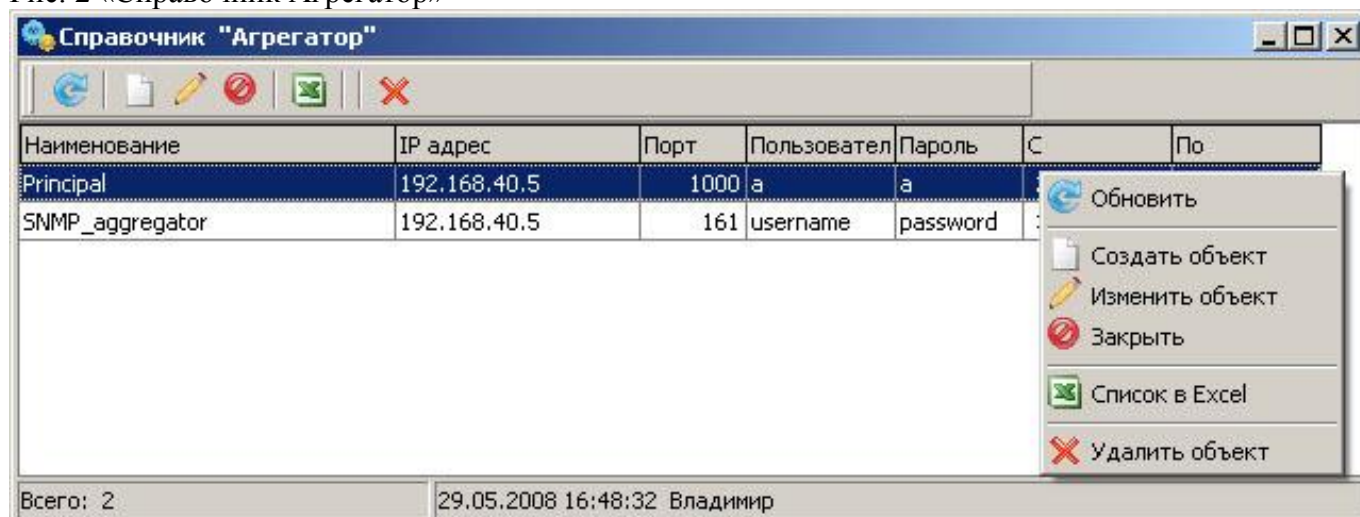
Справочник "Агрегатор"

| Наименование | IP адрес | Порт | Пользовател | Пароль | С | По |
|---|---|---|---|---|---|---|
| Principal | 192.168.40.5 | 1000 | a | a | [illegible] | |
| SNMP_aggregator | 192.168.40.5 | 161 | username | password | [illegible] | |

Обновить
Создать объект
Изменить объект
Закрыть
Список в Excel
Удалить объект

Всего: 2
29.05.2008 16:48:32 Владимир